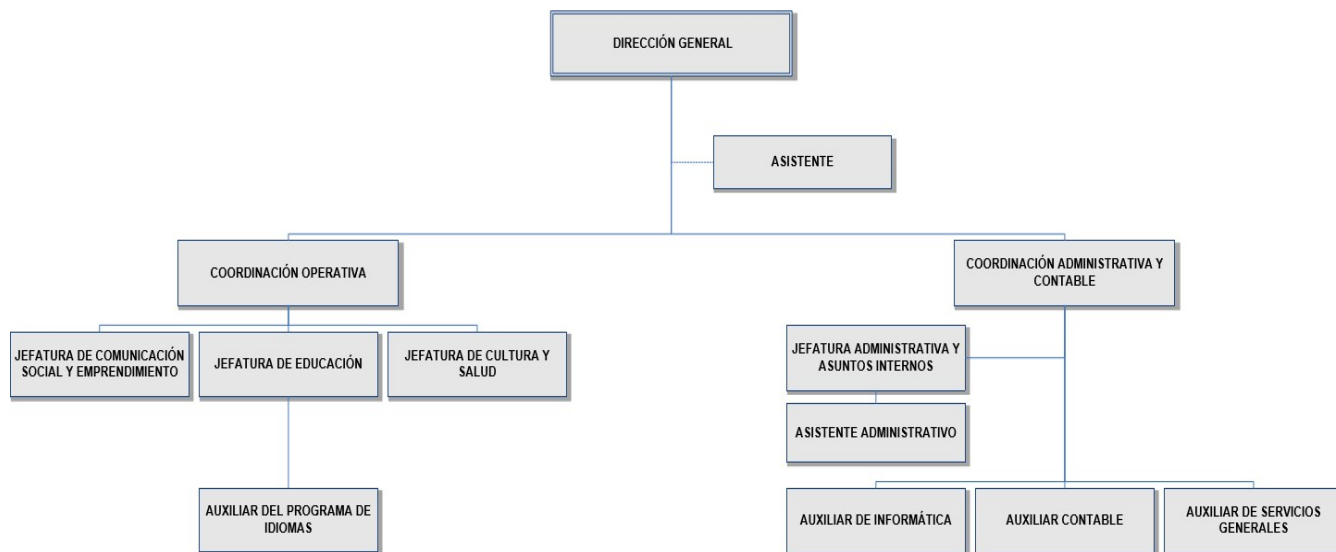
DIRECCIÓN GENERAL

ASISTENTE

COORDINACIÓN OPERATIVA

COORDINACIÓN ADMINISTRATIVA Y CONTABLE

JEFATURA DE COMUNICACIÓN SOCIAL Y EMPRENDIMIENTO

JEFATURA DE EDUCACIÓN

JEFATURA DE CULTURA Y SALUD

JEFATURA ADMINISTRATIVA Y ASUNTOS INTERNOS

ASISTENTE ADMINISTRATIVO

AUXILIAR DEL PROGRAMA DE IDIOMAS

AUXILIAR DE INFORMÁTICA

AUXILIAR CONTABLE

AUXILIAR DE SERVICIOS GENERALES